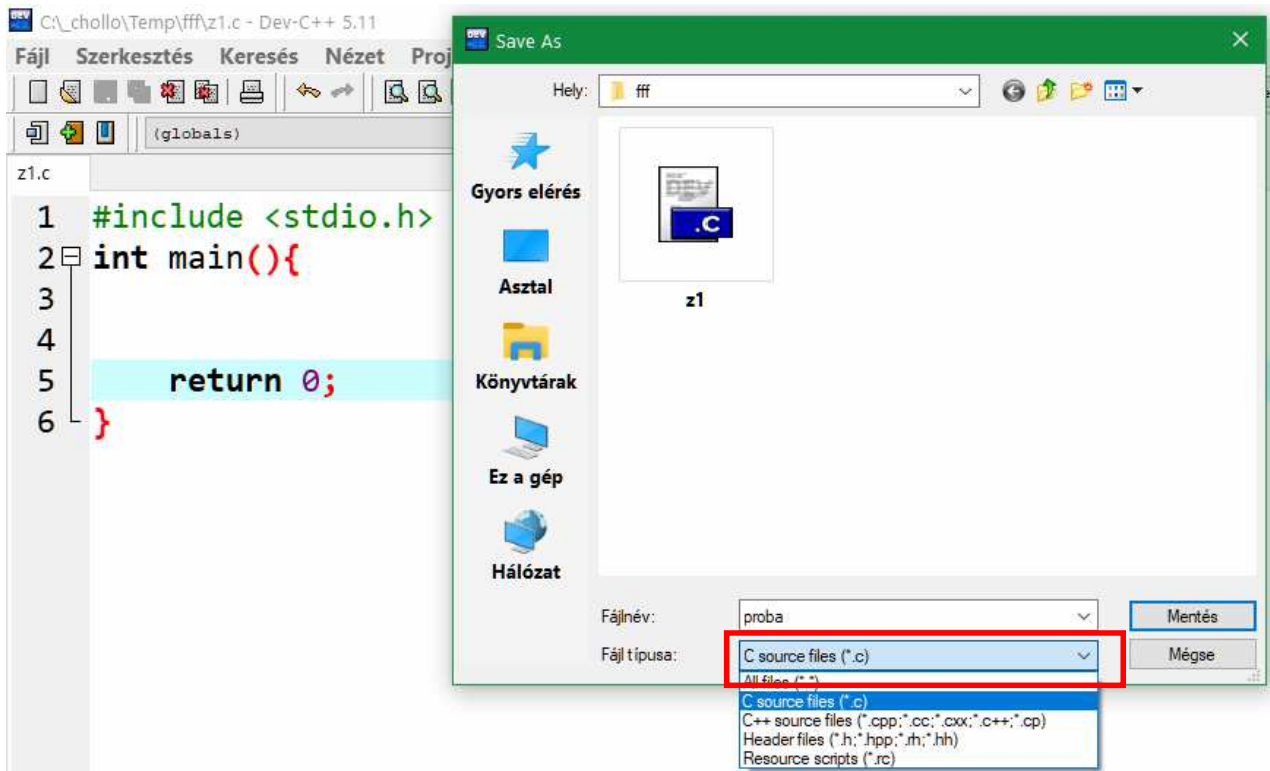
C:\_chollo\Temp\fff\z1.c - Dev-C++ 5.11
Fájl Szerkesztés Keresés Nézet Proj
(globals)
z1.c
1 #include <stdio.h>
2 int main(){
3
4
5 return 0;
6 }

Save As
Hely: fff
Gyors elérés
Asztal
Könyvtárak
Ez a gép
Hálózat
.C
z1
Fájlnév: proba
Fájl típusa: C source files (*.c)
Mentés
Mégse
All files (*.*)
C source files (*.c)
C++ source files (*.cpp;*.cc;*.cxx;*.c++;*.cp)
Header files (*.h;*.hpp;*.rh;*.hh)
Resource scripts (*.rc)